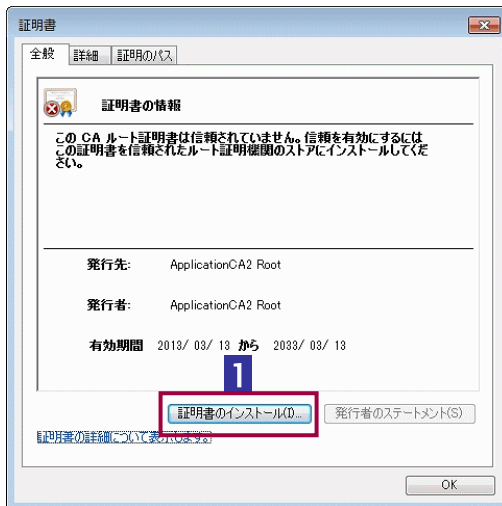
証明書

全般 | 詳細 | 証明のパス

証明書の情報

この CA ルート証明書は信頼されていません。信頼を有効にするにはこの証明書を信頼されたルート証明機関のストアにインストールしてください。

発行先: ApplicationCA2 Root

発行者: ApplicationCA2 Root

有効期間 2013/ 03/ 13 から 2033/ 03/ 13

1

証明書のインストール(I)...

発行者のステートメント(S)

証明書の詳細について表示します。

OK